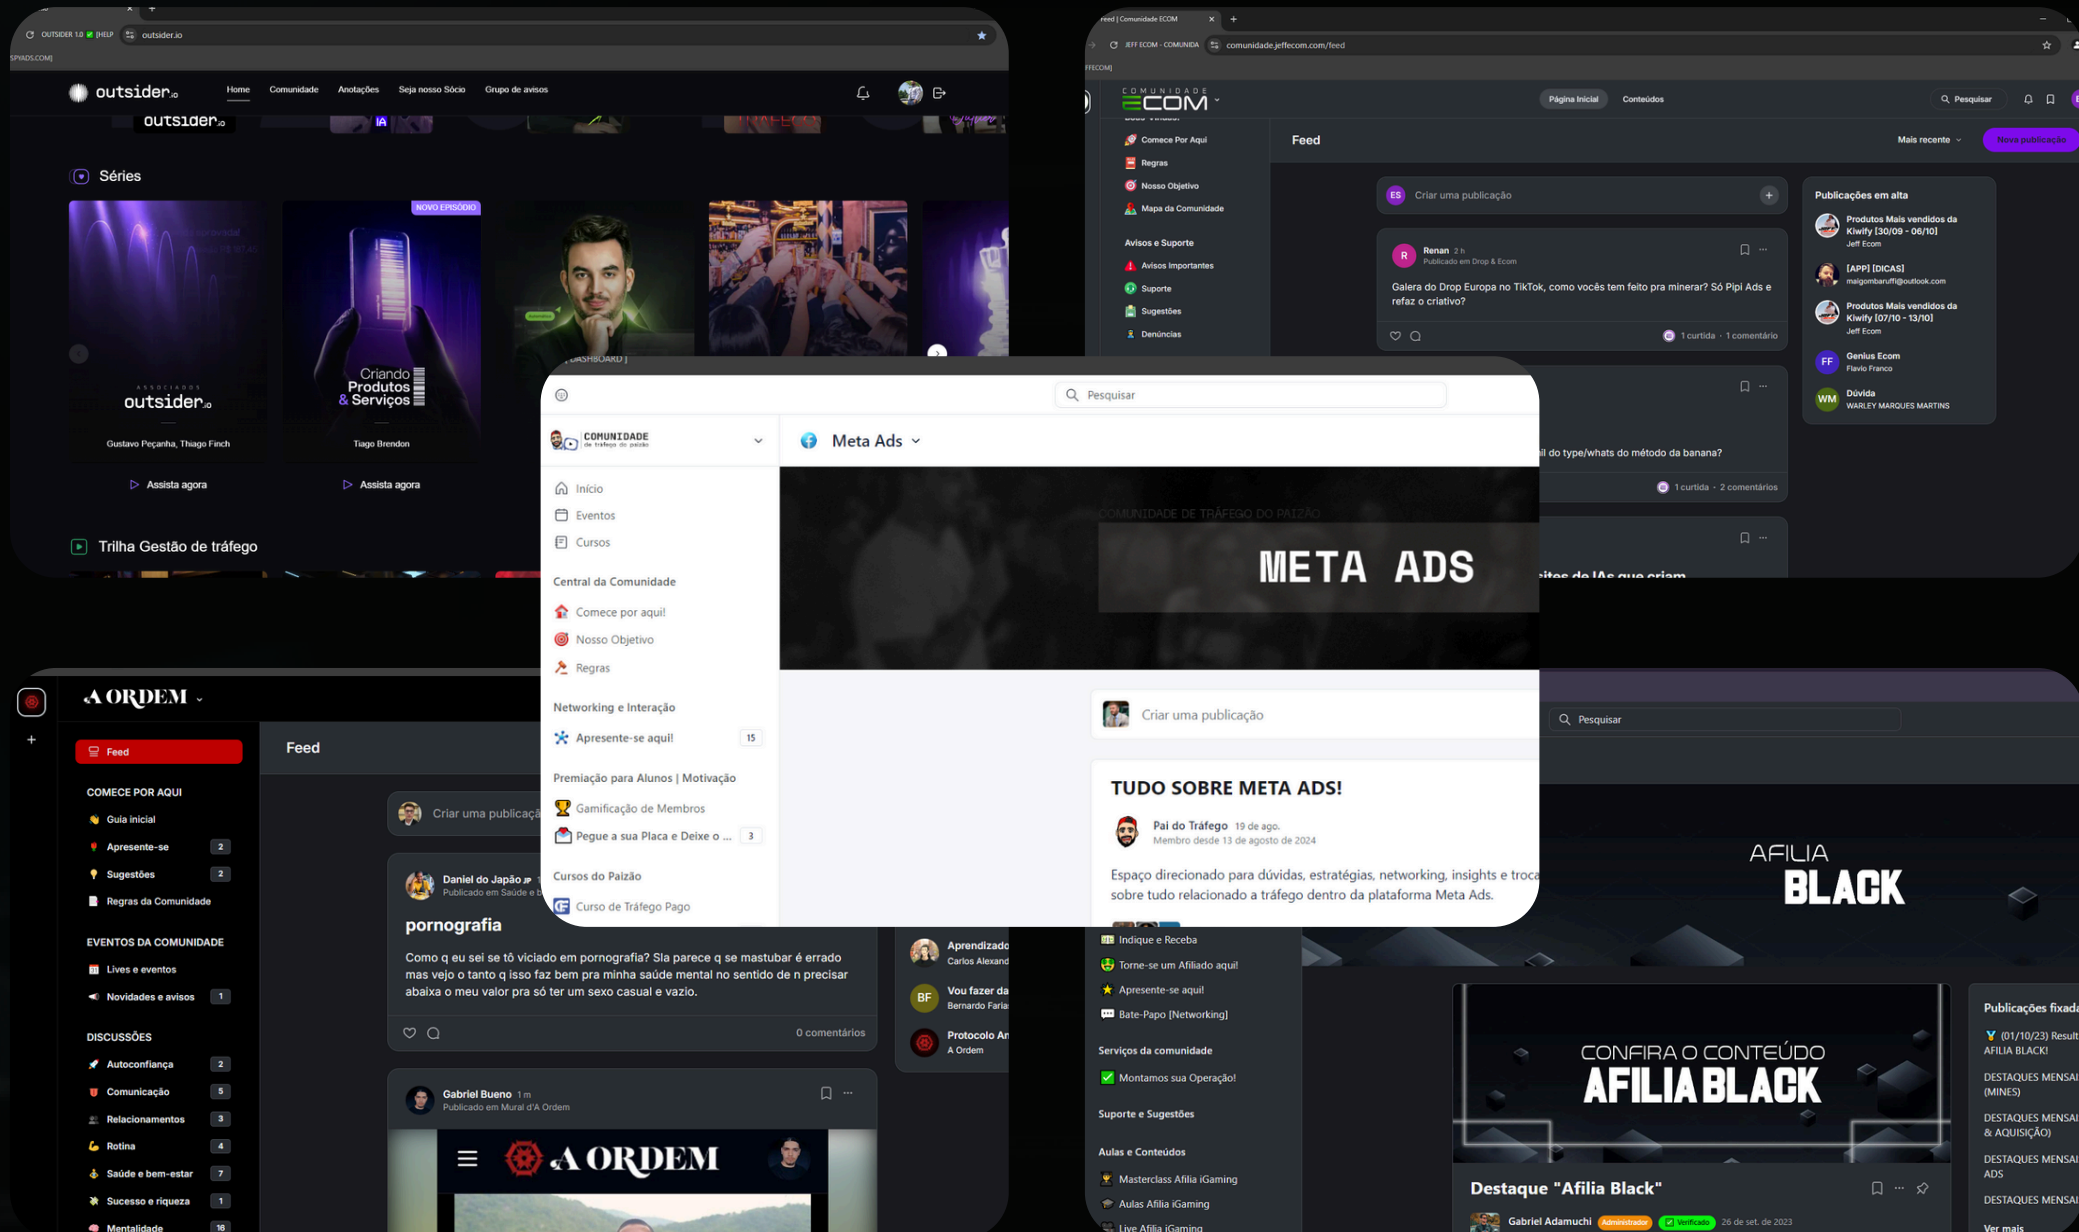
OUTSIDER 1.0 [HELP
outsider.io
SPYADS.COM]
outsider.io
Home
Comunidade
Anotações
Seja nosso Sócio
Grupo de avisos
outsider.io
Séries
NOVO EPISÓDIO
ASSOCIADOS outsider.io
Gustavo Peçanha, Thiago Finch
Assista agora
Criando Produtos & Serviços
Tiago Brendon
Assista agora
Trilha Gestão de tráfego

feed | Comunidade ECOM
JEFF ECOM - COMUNIDA
comunidade.jeffecom.com/feed
FFECOM]
COMUNIDADE ECOM
Página Inicial
Conteúdos
Pesquisar
Comece Por Aqui
Regras
Nosso Objetivo
Mapa da Comunidade
Avisos e Suporte
Avisos Importantes
Suporte
Sugestões
Denúncias
Feed
Mais recente
Nova publicação
Criar uma publicação
Renan 2 h
Publicado em Drop & Ecom
Galera do Drop Europa no TikTok, como vocês tem feito pra minerar? Só Pipi Ads e refaz o criativo?
1 curtida · 1 comentário
il do type/whats do método da banana?
1 curtida · 2 comentários
Publicações em alta
Produtos Mais vendidos da Kiwify [30/09 - 06/10]
Jeff Ecom
[APP] [DICAS]
maigombaruffi@outlook.com
Produtos Mais vendidos da Kiwify [07/10 - 13/10]
Jeff Ecom
Genius Ecom
Flavio Franco
Dúvida
WARLEY MARQUES MARTINS

Pesquisar
COMUNIDADE de tráfego do paizão
Meta Ads
Início
Eventos
Cursos
Central da Comunidade
Comece por aqui!
Nosso Objetivo
Regras
Networking e Interação
Apresente-se aqui! 15
Premiação para Alunos | Motivação
Gamificação de Membros
Pegue a sua Placa e Deixe o ... 3
Cursos do Paizão
Curso de Tráfego Pago
COMUNIDADE DE TRÁFEGO DO PAIZÃO
META ADS
Criar uma publicação
TUDO SOBRE META ADS!
Pai do Tráfego 19 de ago.
Membro desde 13 de agosto de 2024
Espaço direcionado para dúvidas, estratégias, networking, insights e troca sobre tudo relacionado a tráfego dentro da plataforma Meta Ads.

A ORDEM
Feed
Feed
COMECE POR AQUI
Guia inicial
Apresente-se 2
Sugestões 2
Regras da Comunidade
EVENTOS DA COMUNIDADE
Lives e eventos
Novidades e avisos 1
DISCUSSÕES
Autoconfiança 2
Comunicação 5
Relacionamentos 3
Rotina 4
Saúde e bem-estar 7
Sucesso e riqueza 1
Mentalidade 16
Criar uma publicaç
Daniel do Japão
Publicado em Saúde e
pornografia
Como q eu sei se tô viciado em pornografia? Sla parece q se mastubar é errado mas vejo o tanto q isso faz bem pra minha saúde mental no sentido de n precisar abaixa o meu valor pra só ter um sexo casual e vazio.
0 comentários
Gabriel Bueno 1 m
Publicado em Mural d'A Ordem
A ORDEM
Aprendizado
Carlos Alexand
Vou fazer da
Bernardo Faria
Protocolo An
A Ordem

Pesquisar
AFILIA BLACK
Indique e Receba
Torne-se um Afiliado aqui!
Apresente-se aqui!
Bate-Papo [Networking]
Serviços da comunidade
Montamos sua Operação!
Suporte e Sugestões
Aulas e Conteúdos
Masterclass Afilia iGaming
Aulas Afilia iGaming
Live Afilia iGaming
CONFIRA O CONTEÚDO AFILIA BLACK
Destaque "Afilia Black"
Gabriel Adamuchi Administrador Verificado 26 de set. de 2023
Publicações fixad
(01/10/23) Result AFILIA BLACK!
DESTAQUES MENSAI (MINES)
DESTAQUES MENSAI & AQUISIÇÃO)
DESTAQUES MENSAI ADS
DESTAQUES MENSAI
Ver mais